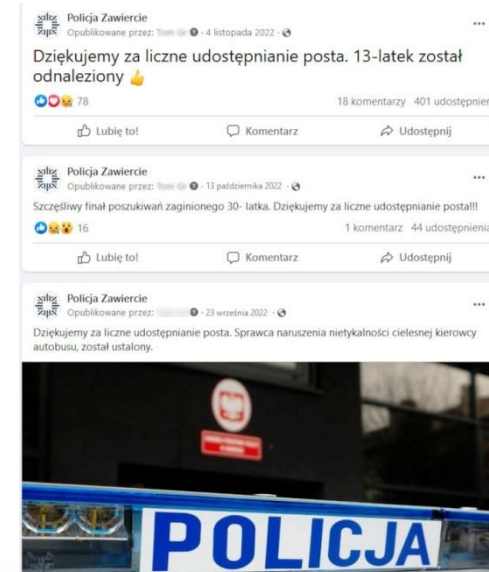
Policja Zawiercie
Opublikowane przez: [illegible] · 4 listopada 2022 ·

Dziękujemy za liczne udostępnianie posta. 13-latek został odnaleziony 👍

78
18 komentarzy 401 udostępnień

Lubię to!
Komentarz
Udostępnij

Policja Zawiercie
Opublikowane przez: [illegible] · 13 października 2022 ·

Szczęśliwy finał poszukiwań zaginionego 30- latka. Dziękujemy za liczne udostępnianie posta!!!

16
1 komentarz 44 udostępnienia

Lubię to!
Komentarz
Udostępnij

Policja Zawiercie
Opublikowane przez: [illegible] · 23 września 2022 ·

Dziękujemy za liczne udostępnianie posta. Sprawca naruszenia nietykalności cielesnej kierowcy autobusu, został ustalony.

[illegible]

POLICJA